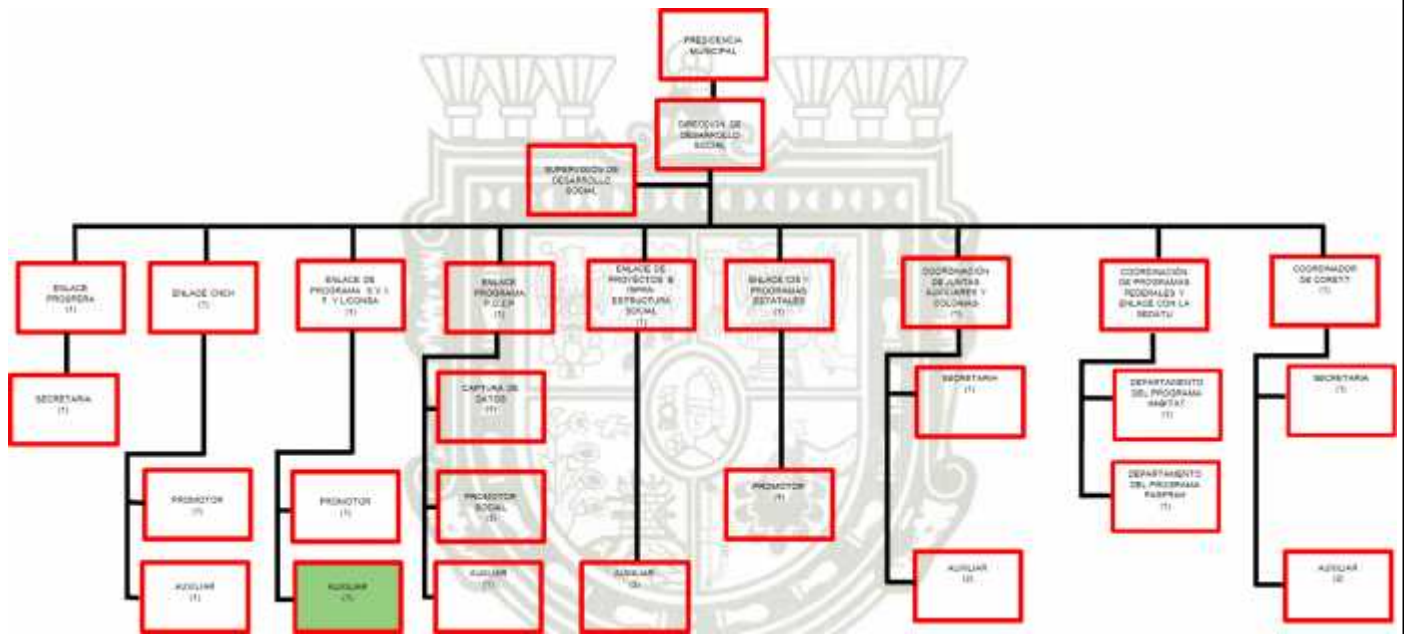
PRESIDENCIA MUNICIPAL

DIRECCION DE DESARROLLO SOCIAL

SUPERVISION DE DESARROLLO SOCIAL

ENLACE PROSPERA (1)

SECRETARIA (1)

ENLACE CNCH (1)

PROMOTOR (1)

AUXILIAR (1)

ENLACE DE PROGRAMA S.V.I. T. Y LICONSA (1)

PROMOTOR (1)

AUXILIAR (1)

ENLACE PROGRAMA P.C.E.R (1)

CAPTURA DE DATOS (1)

PROMOTOR SOCIAL (1)

AUXILIAR (1)

ENLACE DE PROYECTOS E INFRA ESTRUCTURA SOCIAL (1)

AUXILIAR (3)

ENLACE CIS Y PROGRAMAS ESTATALES (1)

PROMOTOR (1)

COORDINACION DE JUNTAS AUXILIARES Y COLONIAS (1)

SECRETARIA (1)

AUXILIAR (2)

COORDINACION DE PROGRAMAS FEDERALES Y ENLACE CON LA SEDATU

DEPARTAMENTO DEL PROGRAMA HABITAT (1)

DEPARTAMENTO DEL PROGRAMA PASPRAH (1)

COORDINADOR DE COREFT (1)

SECRETARIA (1)

AUXILIAR (2)